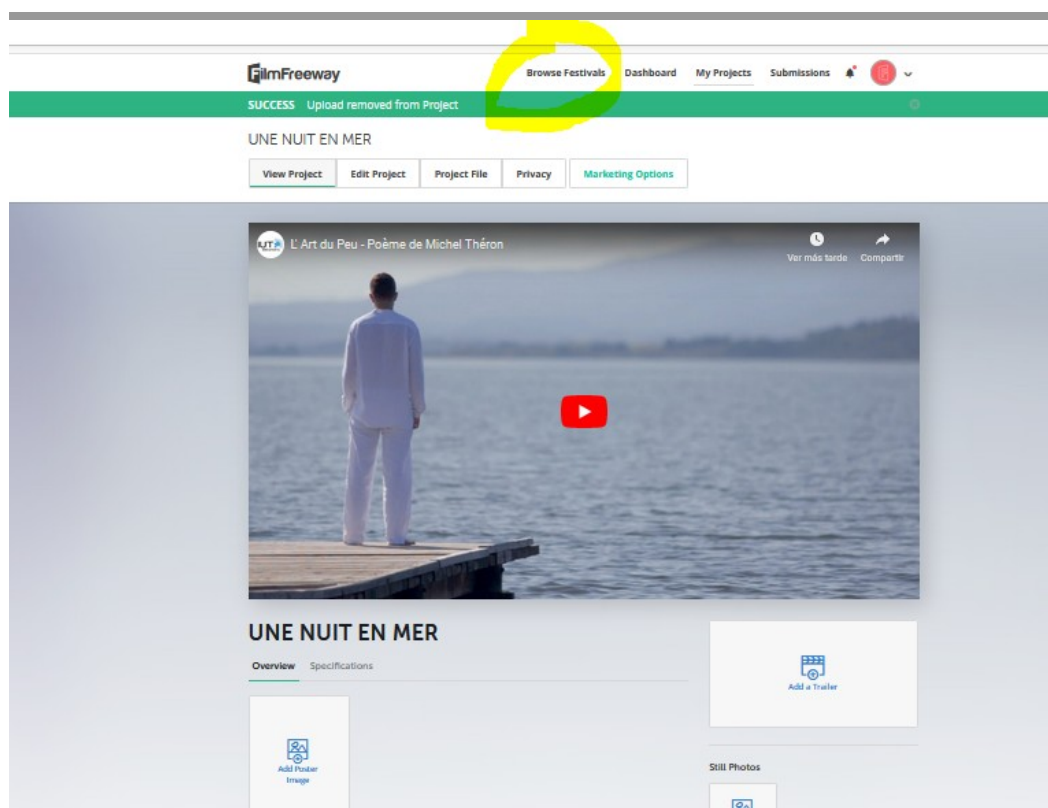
FilmFreeway

Browse Festivals Dashboard My Projects Submissions

SUCCESS Upload removed from Project

UNE NUIT EN MER

View Project Edit Project Project File Privacy Marketing Options

L' Art du Peu - Poème de Michel Théron

Ver más tarde Compartir

UNE NUIT EN MER

Overview Specifications

Add a Trailer

Add Poster Image

Still Photos